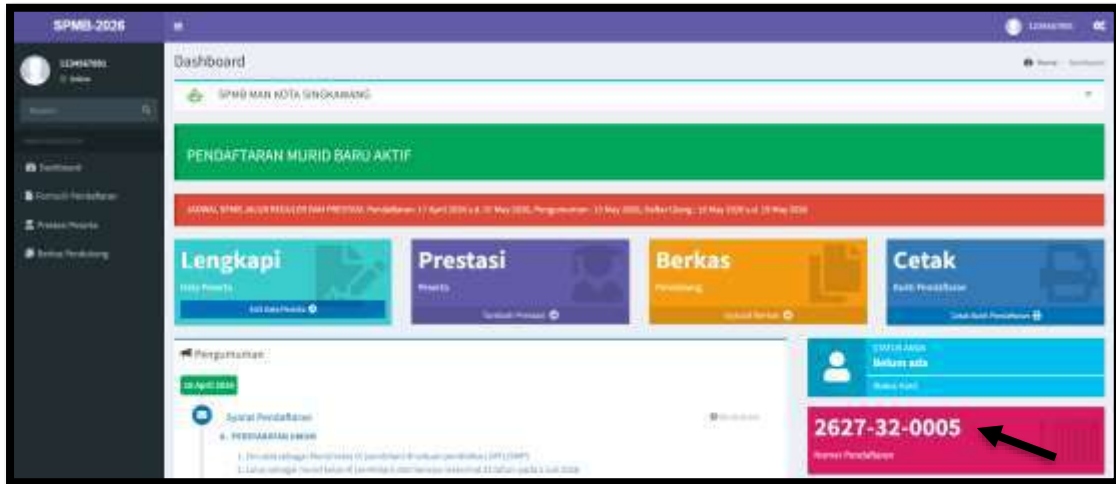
SPMB-2026

Dashboard

SPMB MAN KOTA SINGKAWANG

PENDAFTARAN MURID BARU AKTIF

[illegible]

Lengkapi
Data Peserta
Edit Data Peserta

Prestasi
Peserta
Tambah Prestasi

Berkas
Pendukung
Upload Berkas

Cetak
Bukti Pendaftaran
Cetak Bukti Pendaftaran

Pengumuman

Syarat Pendaftaran

A. PERSYARATAN UMUM

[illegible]

STATUS ANDA
Belum ada

2627-32-0005
Nomor Pendaftaran